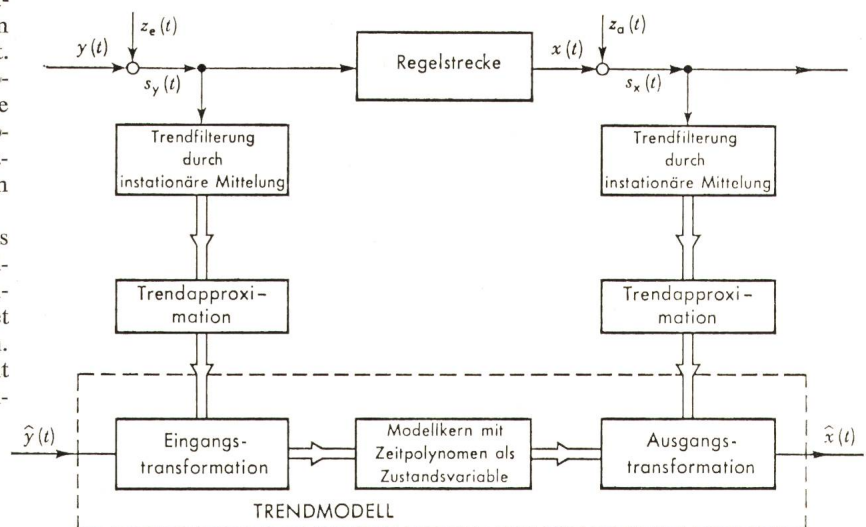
$z_e(t)$
$y(t)$
$s_y(t)$
Regelstrecke
$x(t)$
$z_a(t)$
$s_x(t)$

Trendfilterung durch instationäre Mittelung

Trendfilterung durch instationäre Mittelung

Trendapproximation

Trendapproximation

$\hat{y}(t)$
Eingangstransformation
Modellkern mit Zeitpolynomen als Zustandsvariable
Ausgangstransformation
$\hat{x}(t)$

TRENDMODELL